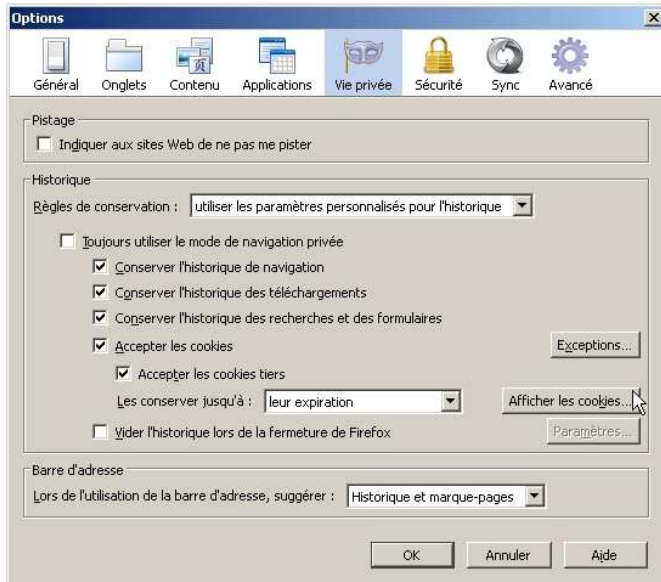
Options

Général Onglets Contenu Applications Vie privée Sécurité Sync Avancé

Pistage

Indiquer aux sites Web de ne pas me pister

Historique

Règles de conservation : utiliser les paramètres personnalisés pour l'historique

Toujours utiliser le mode de navigation privée

Conserver l'historique de navigation

Conserver l'historique des téléchargements

Conserver l'historique des recherches et des formulaires

Accepter les cookies

Exceptions...

Accepter les cookies tiers

Les conserver jusqu'à : leur expiration

Afficher les cookies...

Vider l'historique lors de la fermeture de Firefox

Paramètres...

Barre d'adresse

Lors de l'utilisation de la barre d'adresse, suggérer : Historique et marque-pages

OK Annuler Aide